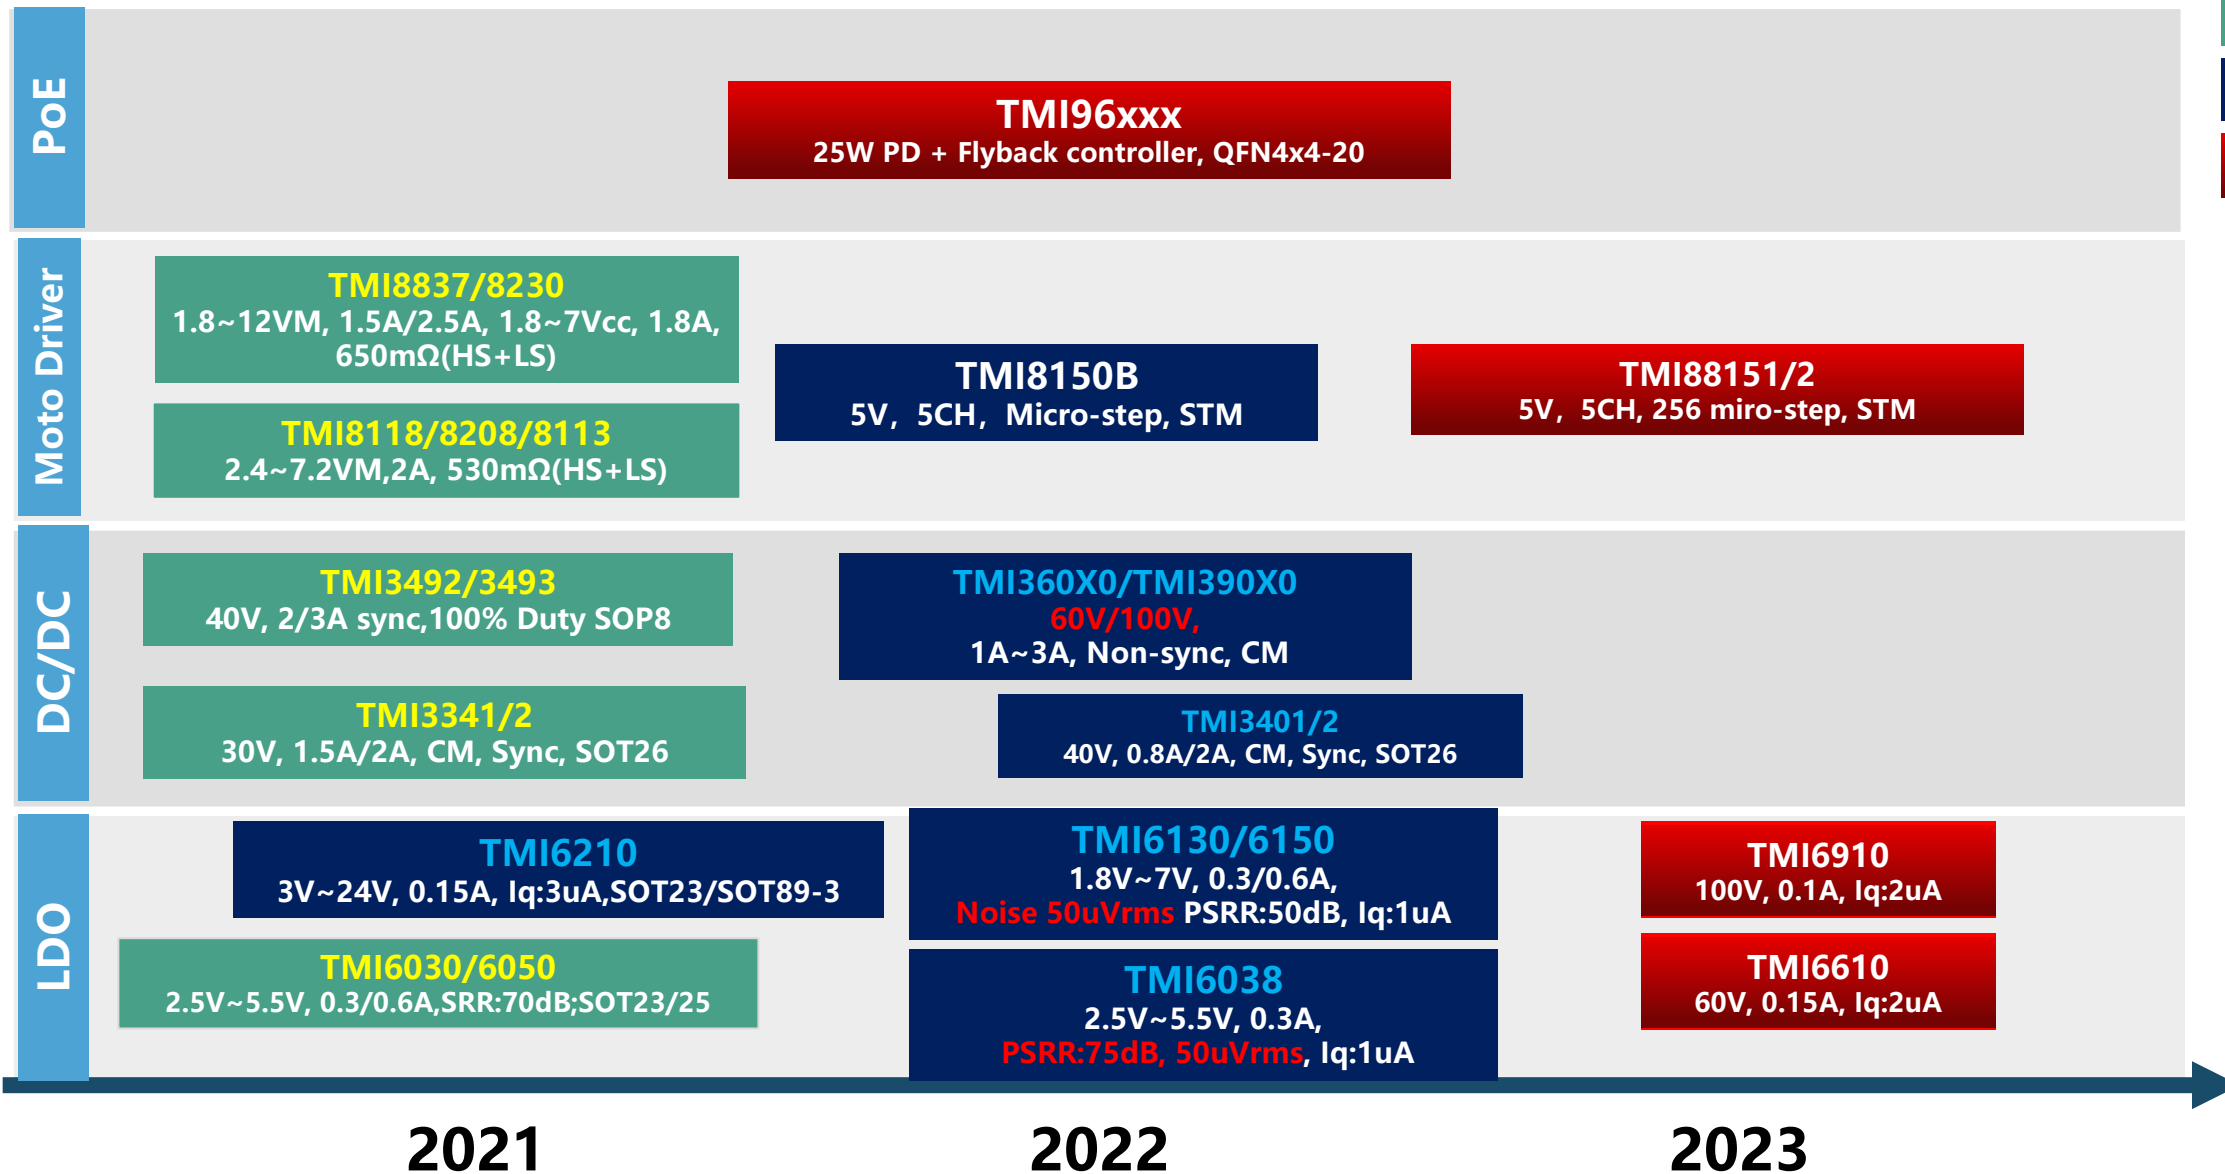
PoE

TMI96xxx
25W PD + Flyback controller, QFN4x4-20

Moto Driver

TMI8837/8230
1.8~12VM, 1.5A/2.5A, 1.8~7Vcc, 1.8A, 650mΩ(HS+LS)

TMI8118/8208/8113
2.4~7.2VM,2A, 530mΩ(HS+LS)

TMI8150B
5V，5CH，Micro-step, STM

TMI88151/2
5V，5CH, 256 miro-step, STM

DC/DC

TMI3492/3493
40V, 2/3A sync,100% Duty SOP8

TMI3341/2
30V, 1.5A/2A, CM, Sync, SOT26

TMI360X0/TMI390X0
60V/100V,
1A~3A, Non-sync, CM

TMI3401/2
40V, 0.8A/2A, CM, Sync, SOT26

LDO

TMI6210
3V~24V, 0.15A, Iq:3uA,SOT23/SOT89-3

TMI6030/6050
2.5V~5.5V, 0.3/0.6A,SRR:70dB;SOT23/25

TMI6130/6150
1.8V~7V, 0.3/0.6A,
Noise 50uVrms PSRR:50dB, Iq:1uA

TMI6038
2.5V~5.5V, 0.3A,
PSRR:75dB, 50uVrms, Iq:1uA

TMI6910
100V, 0.1A, Iq:2uA

TMI6610
60V, 0.15A, Iq:2uA

2021

2022

2023